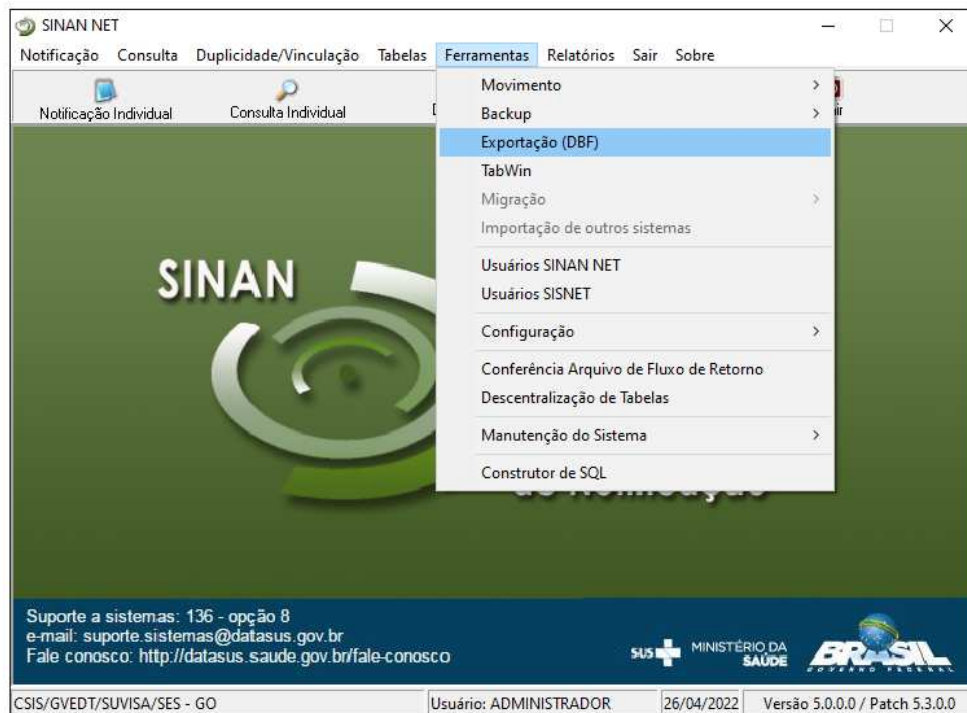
SINAN NET

Notificação Consulta Duplicidade/Vinculação Tabelas Ferramentas Relatórios Sair Sobre

Notificação Individual Consulta Individual

Movimento
Backup
Exportação (DBF)
TabWin
Migração
Importação de outros sistemas
Usuários SINAN NET
Usuários SISNET
Configuração
Conferência Arquivo de Fluxo de Retorno
Descentralização de Tabelas
Manutenção do Sistema
Construtor de SQL

SINAN

Suporte a sistemas: 136 - opção 8
e-mail: suporte.sistemas@datasus.gov.br
Fale conosco: http://datasus.saude.gov.br/fale-conosco

SUS MINISTÉRIO DA SAÚDE BRASIL

CSIS/GVEDT/SUVISA/SES - GO | Usuário: ADMINISTRADOR | 26/04/2022 | Versão 5.0.0.0 / Patch 5.3.0.0